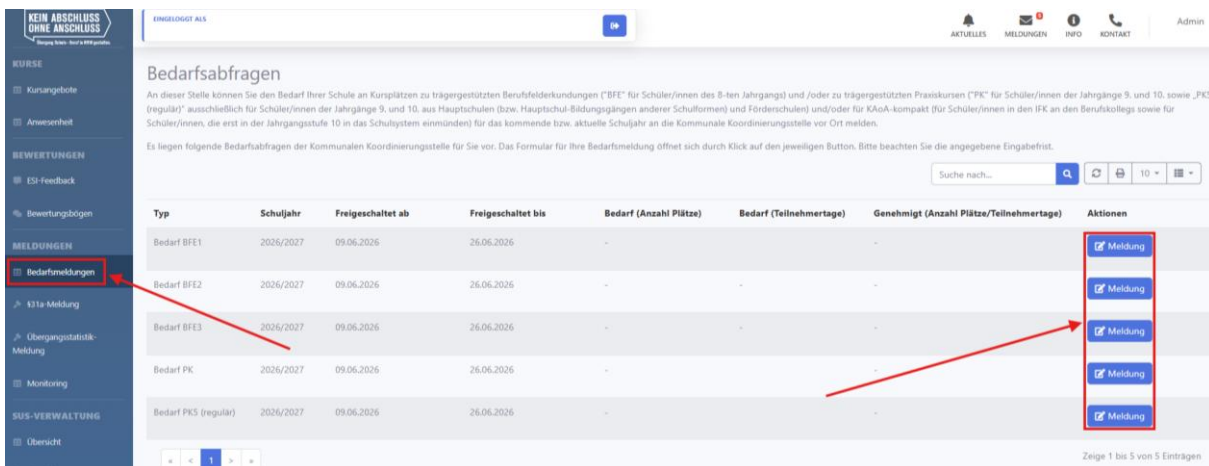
KEIN ABSCHLUSS OHNE ANSCHLUSS
Übergang Schule - Beruf in NRW gestalten

EINGELOGGT ALS

AKTUELLES MELDUNGEN INFO KONTAKT Admin

KURSE
Kursangebote
Anwesenheit
BEWERTUNGEN
ESI-Feedback
Bewertungsbögen
MELDUNGEN
Bedarfsmeldungen
§31a-Meldung
Übergangsstatistik-Meldung
Monitoring
SUS-VERWALTUNG
Übersicht

Bedarfsabfragen

An dieser Stelle können Sie den Bedarf Ihrer Schule an Kursplätzen zu trägergestützten Berufsfelderkundungen ("BFE" für Schüler/innen des 8-ten Jahrgangs) und /oder zu trägergestützten Praxiskursen ("PK" für Schüler/innen der Jahrgänge 9. und 10. sowie „PKS (regulär)" ausschließlich für Schüler/innen der Jahrgänge 9. und 10. aus Hauptschulen (bzw. Hauptschul-Bildungsgängen anderer Schulformen) und Förderschulen) und/oder für KAoA-kompakt (für Schüler/innen in den IFK an den Berufskollegs sowie für Schüler/innen, die erst in der Jahrgangsstufe 10 in das Schulsystem einmünden) für das kommende bzw. aktuelle Schuljahr an die Kommunale Koordinierungsstelle vor Ort melden.

Es liegen folgende Bedarfsabfragen der Kommunalen Koordinierungsstelle für Sie vor. Das Formular für Ihre Bedarfsmeldung öffnet sich durch Klick auf den jeweiligen Button. Bitte beachten Sie die angegebene Eingabefrist.

Suche nach... 10

| Typ | Schuljahr | Freigeschaltet ab | Freigeschaltet bis | Bedarf (Anzahl Plätze) | Bedarf (Teilnehmertage) | Genehmigt (Anzahl Plätze/Teilnehmertage) | Aktionen |
|---|---|---|---|---|---|---|---|
| Bedarf BFE1 | 2026/2027 | 09.06.2026 | 26.06.2026 | - | | - | Meldung |
| Bedarf BFE2 | 2026/2027 | 09.06.2026 | 26.06.2026 | - | - | - | Meldung |
| Bedarf BFE3 | 2026/2027 | 09.06.2026 | 26.06.2026 | - | - | - | Meldung |
| Bedarf PK | 2026/2027 | 09.06.2026 | 26.06.2026 | - | | - | Meldung |
| Bedarf PKS (regulär) | 2026/2027 | 09.06.2026 | 26.06.2026 | - | | - | Meldung |

« ‹ 1 › »

Zeige 1 bis 5 von 5 Einträgen